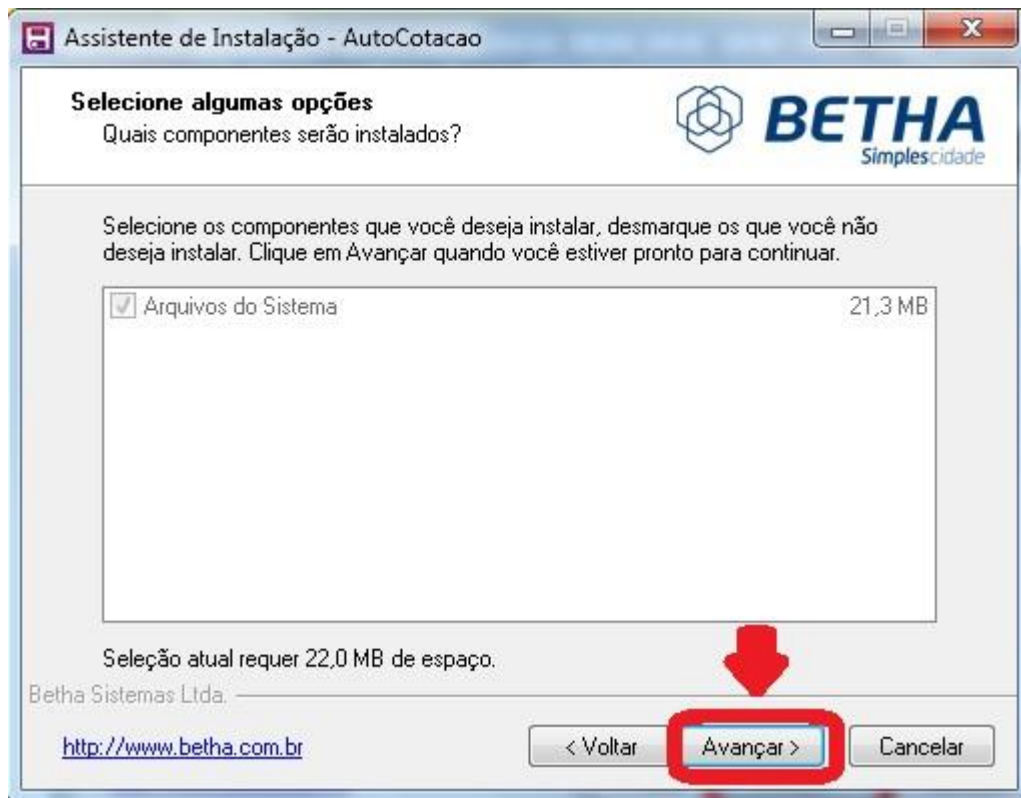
Assistente de Instalação - AutoCotacao

Selecione algumas opções
Quais componentes serão instalados?

BETHA
Simplescidade

Selecione os componentes que você deseja instalar, desmarque os que você não deseja instalar. Clique em Avançar quando você estiver pronto para continuar.

Arquivos do Sistema 21,3 MB

Seleção atual requer 22,0 MB de espaço.

Betha Sistemas Ltda.

http://www.betha.com.br

< Voltar

Avançar >

Cancelar